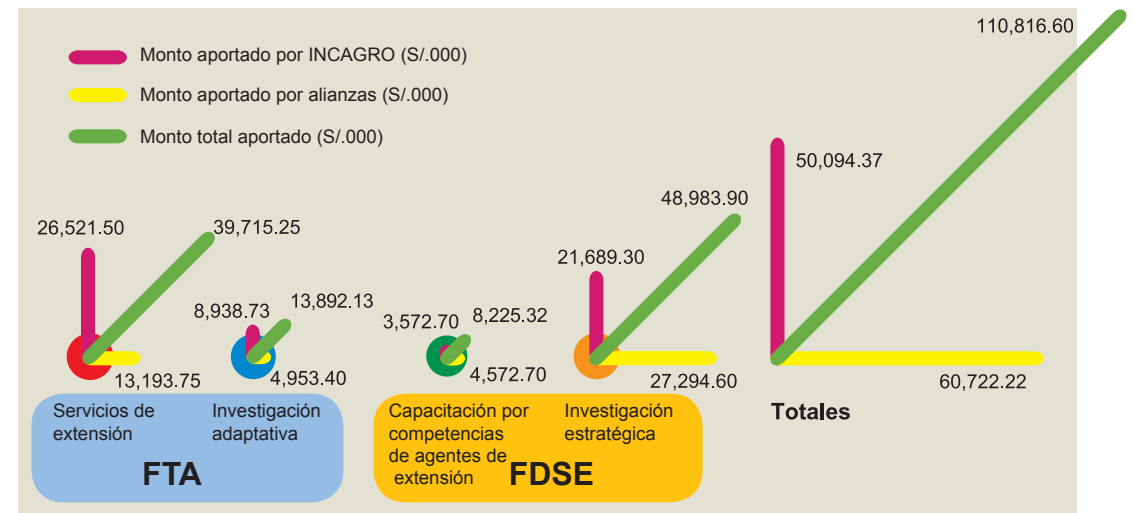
Monto aportado por INCAGRO (S/.000)

Monto aportado por alianzas (S/.000)

Monto total aportado (S/.000)

110,816.60

50,094.37

48,983.90

26,521.50

39,715.25

21,689.30

8,938.73

13,892.13

3,572.70

8,225.32

13,193.75

4,953.40

4,572.70

27,294.60

60,722.22

Servicios de extensión

Investigación adaptativa

FTA

Capacitación por competencias de agentes de extensión

Investigación estratégica

FDSE

Totales